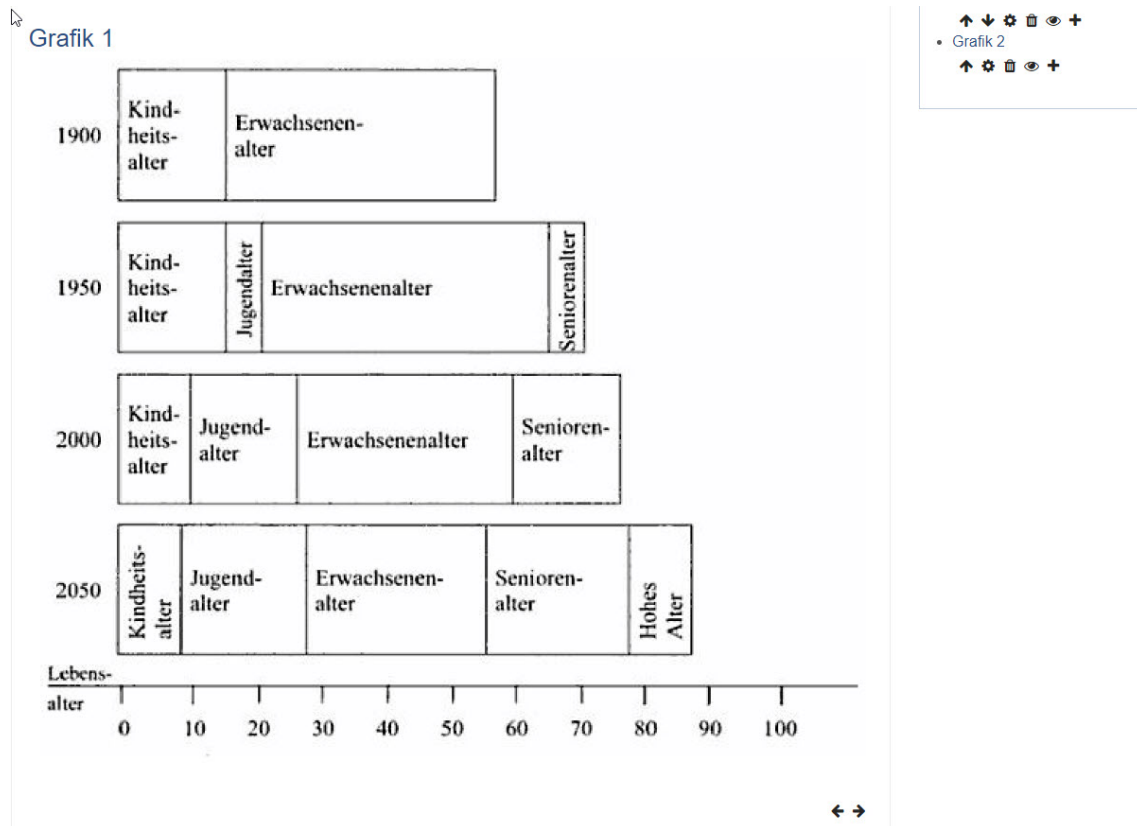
Grafik 1

1900
Kindheitsalter
Erwachsenenalter

1950
Kindheitsalter
Jugendalter
Erwachsenenalter
Seniorenalter

2000
Kindheitsalter
Jugendalter
Erwachsenenalter
Seniorenalter

2050
Kindheitsalter
Jugendalter
Erwachsenenalter
Seniorenalter
Hohes Alter

Lebensalter
0 10 20 30 40 50 60 70 80 90 100

Grafik 2